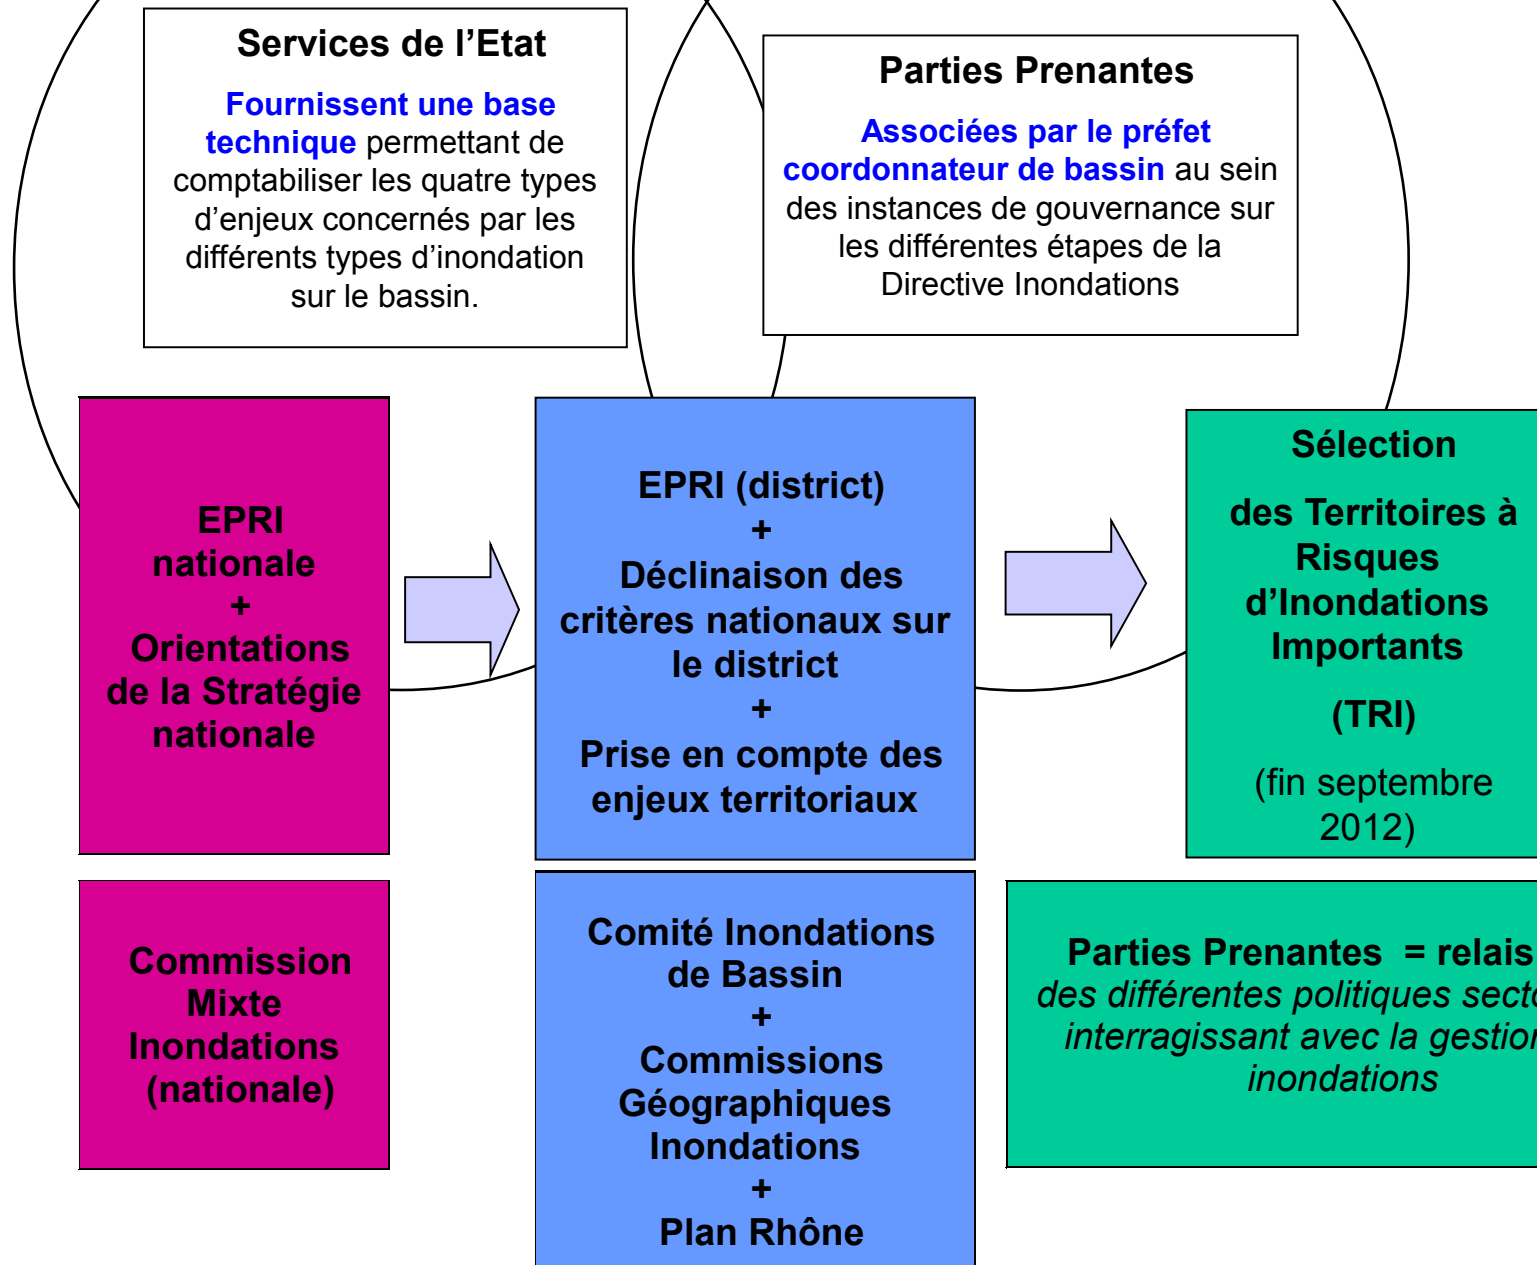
Services de l'Etat

Fournissent une base technique permettant de comptabiliser les quatre types d'enjeux concernés par les différents types d'inondation sur le bassin.

Parties Prenantes

Associées par le préfet coordonnateur de bassin au sein des instances de gouvernance sur les différentes étapes de la Directive Inondations

EPRI nationale + Orientations de la Stratégie nationale

EPRI (district) + Déclinaison des critères nationaux sur le district + Prise en compte des enjeux territoriaux

Sélection

des Territoires à Risques d'Inondations Importants

(TRI)

(fin septembre 2012)

Commission Mixte Inondations (nationale)

Comité Inondations de Bassin + Commissions Géographiques Inondations + Plan Rhône

Parties Prenantes = relais des différentes politiques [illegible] interragissant avec la gestion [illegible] inondations